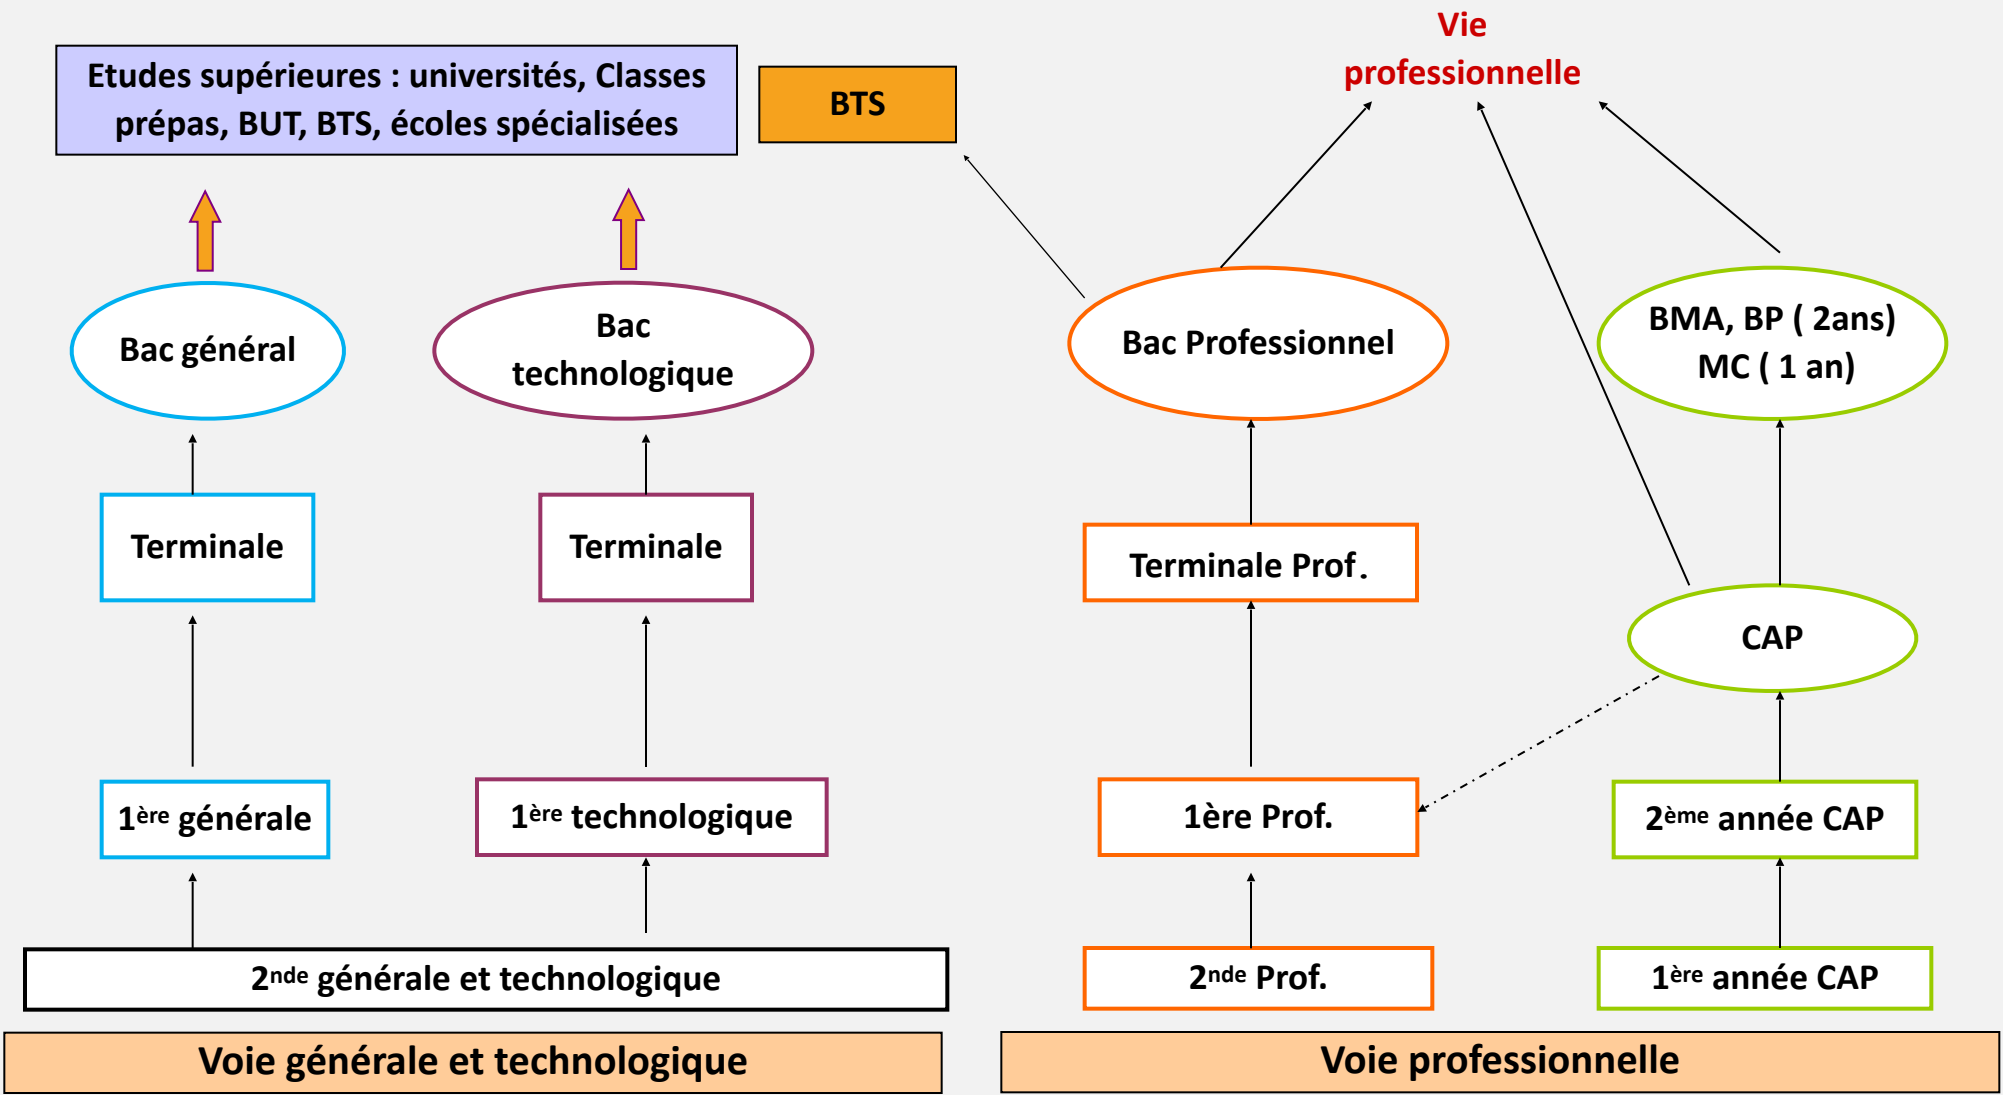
Vie professionnelle

Etudes supérieures : universités, Classes prépas, BUT, BTS, écoles spécialisées

BTS

Bac général

Bac technologique

Bac Professionnel

BMA, BP ( 2ans) MC ( 1 an)

Terminale

Terminale

Terminale Prof.

CAP

1$^{ère}$ générale

1$^{ère}$ technologique

1ère Prof.

2$^{ème}$ année CAP

2$^{nde}$ générale et technologique

2$^{nde}$ Prof.

1$^{ère}$ année CAP

Voie générale et technologique

Voie professionnelle